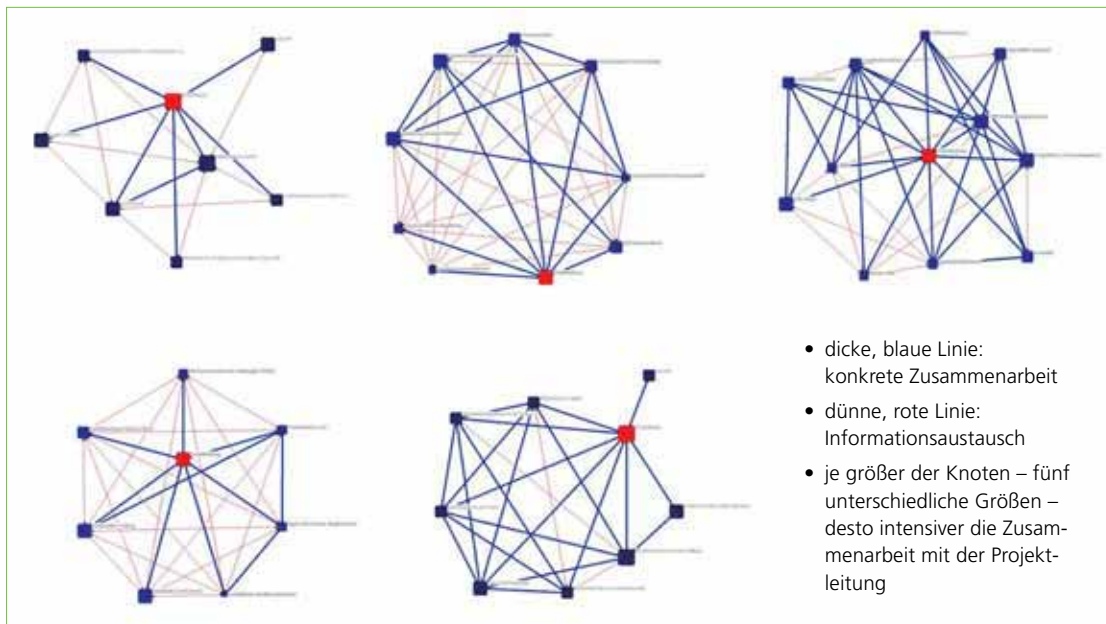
- dicke, blaue Linie: konkrete Zusammenarbeit
- dünne, rote Linie: Informationsaustausch
- je größer der Knoten – fünf unterschiedliche Größen – desto intensiver die Zusammenarbeit mit der Projektleitung